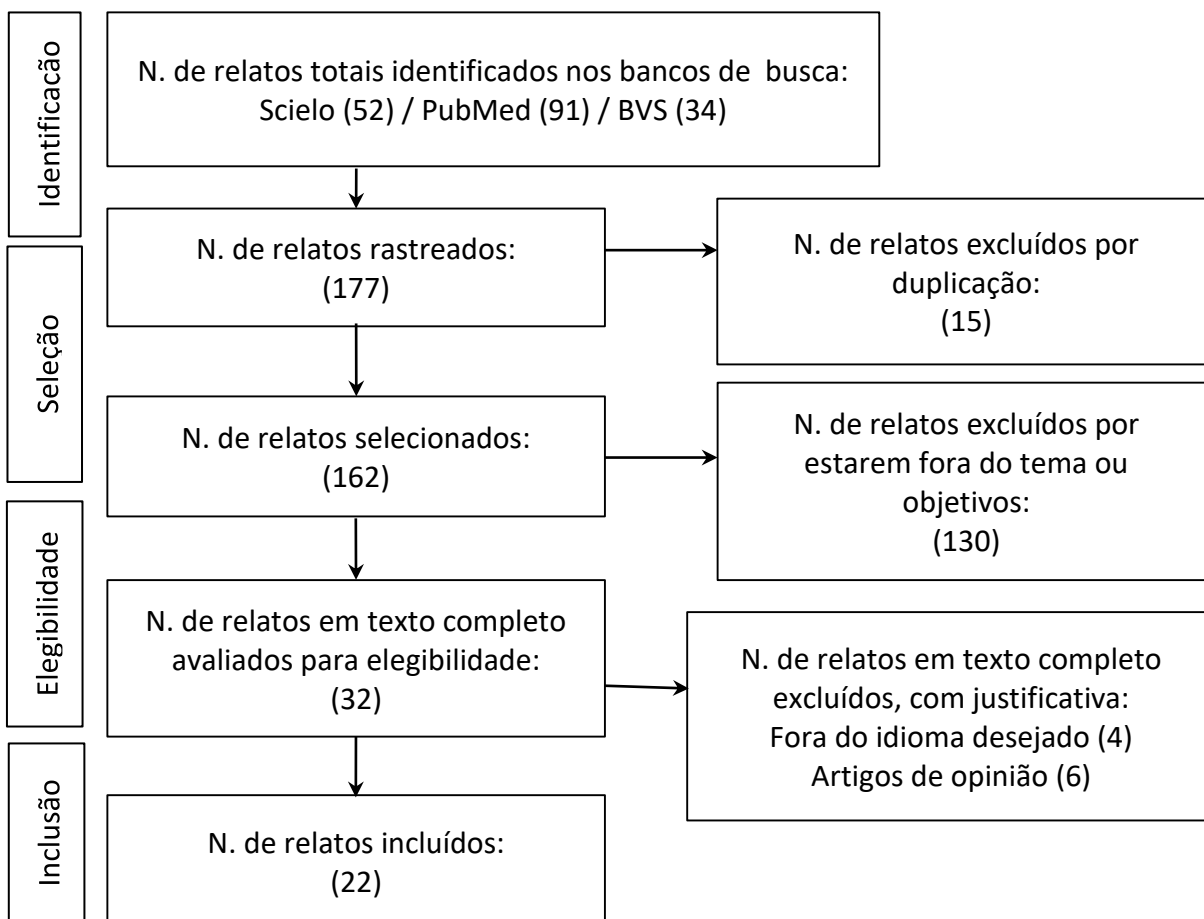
Identificacão

N. de relatos totais identificados nos bancos de busca: Scielo (52) / PubMed (91) / BVS (34)

Seleção

N. de relatos rastreados: (177)

N. de relatos excluídos por duplicação: (15)

N. de relatos selecionados: (162)

N. de relatos excluídos por estarem fora do tema ou objetivos: (130)

Elegibilidade

N. de relatos em texto completo avaliados para elegibilidade: (32)

N. de relatos em texto completo excluídos, com justificativa: Fora do idioma desejado (4) Artigos de opinião (6)

Inclusão

N. de relatos incluídos: (22)